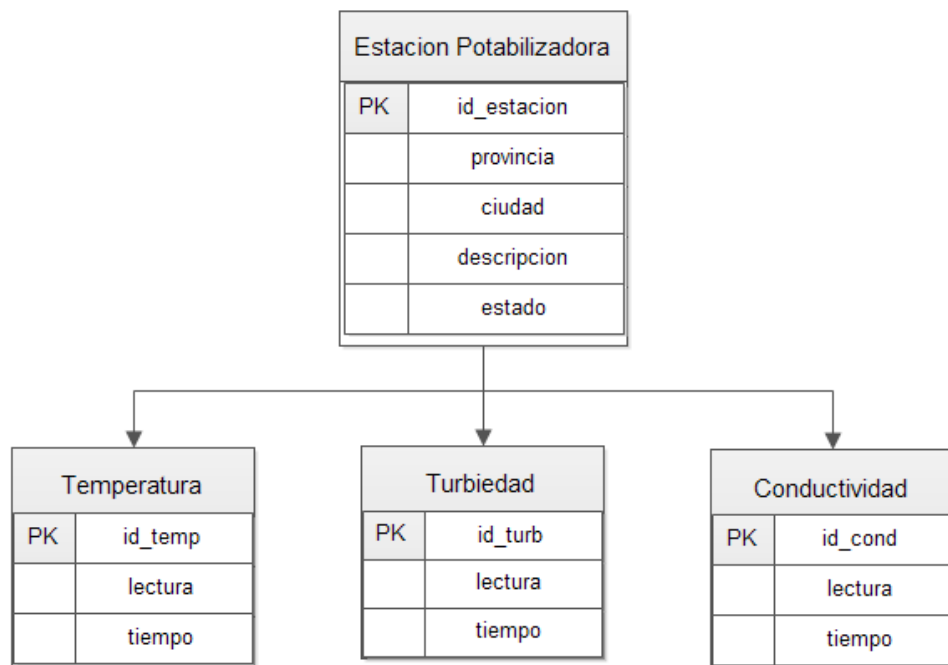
Estacion Potabilizadora

| PK | id_estacion |
|---|---|
| | provincia |
| | ciudad |
| | descripcion |
| | estado |

Temperatura

| PK | id_temp |
|---|---|
| | lectura |
| | tiempo |

Turbiedad

| PK | id_turb |
|---|---|
| | lectura |
| | tiempo |

Conductividad

| PK | id_cond |
|---|---|
| | lectura |
| | tiempo |